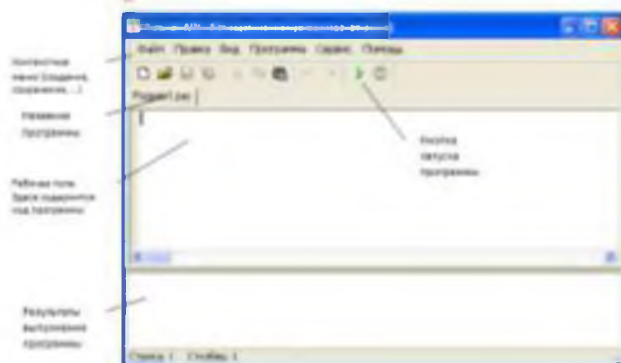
Контекстное меню (создание, сохранение, ...)

Название программы

Рабочее поле. Здесь пишется код программы

Результаты выполнения программы

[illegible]

Файл Правка Вид Программа Сервис Помощь

Program1.pas

Кнопка запуска программы

Строка: 1 Столбец: 1